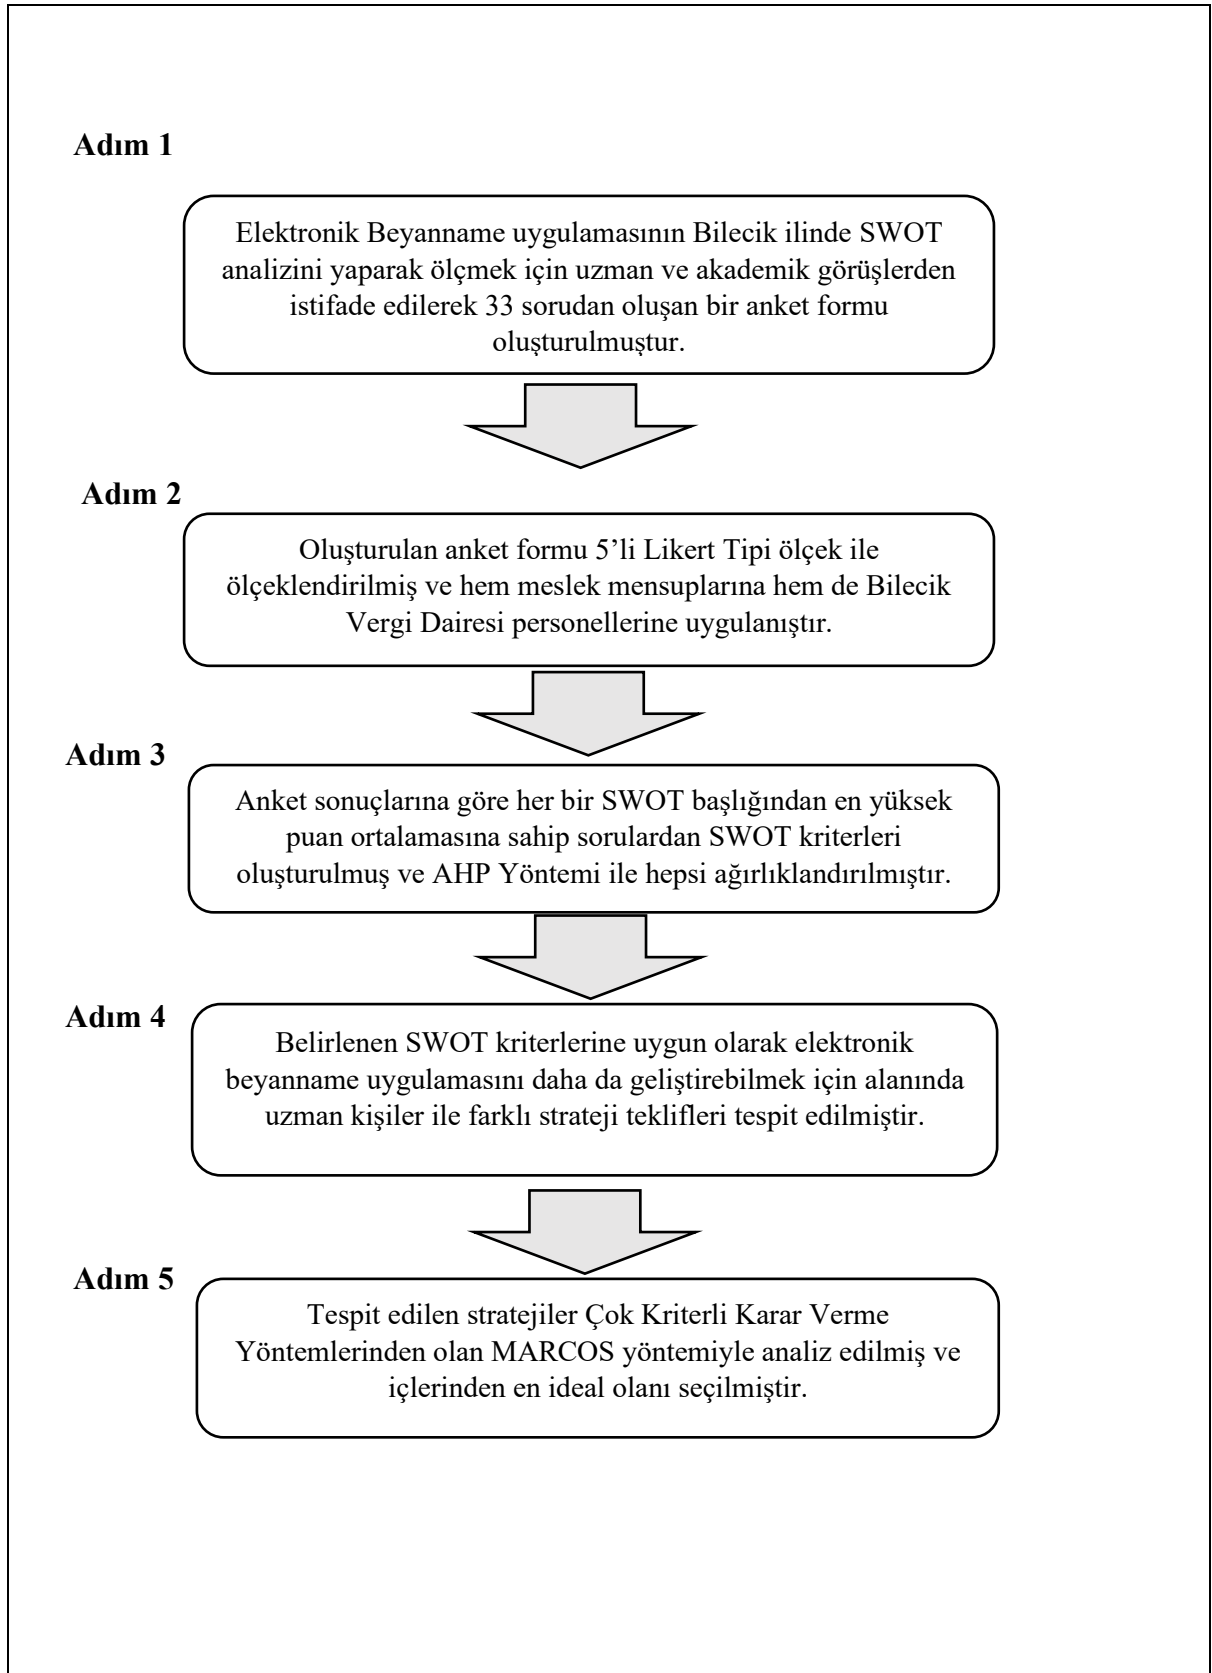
Adım 1

Elektronik Beyanname uygulamasının Bilecik ilinde SWOT analizini yaparak ölçmek için uzman ve akademik görüşlerden istifade edilerek 33 sorudan oluşan bir anket formu oluşturulmuştur.

Adım 2

Oluşturulan anket formu 5'li Likert Tipi ölçek ile ölçeklendirilmiş ve hem meslek mensuplarına hem de Bilecik Vergi Dairesi personellerine uygulanıştır.

Adım 3

Anket sonuçlarına göre her bir SWOT başlığından en yüksek puan ortalamasına sahip sorulardan SWOT kriterleri oluşturulmuş ve AHP Yöntemi ile hepsi ağırlıklandırılmıştır.

Adım 4

Belirlenen SWOT kriterlerine uygun olarak elektronik beyanname uygulamasını daha da geliştirebilmek için alanında uzman kişiler ile farklı strateji teklifleri tespit edilmiştir.

Adım 5

Tespit edilen stratejiler Çok Kriterli Karar Verme Yöntemlerinden olan MARCOS yöntemiyle analiz edilmiş ve içlerinden en ideal olanı seçilmiştir.